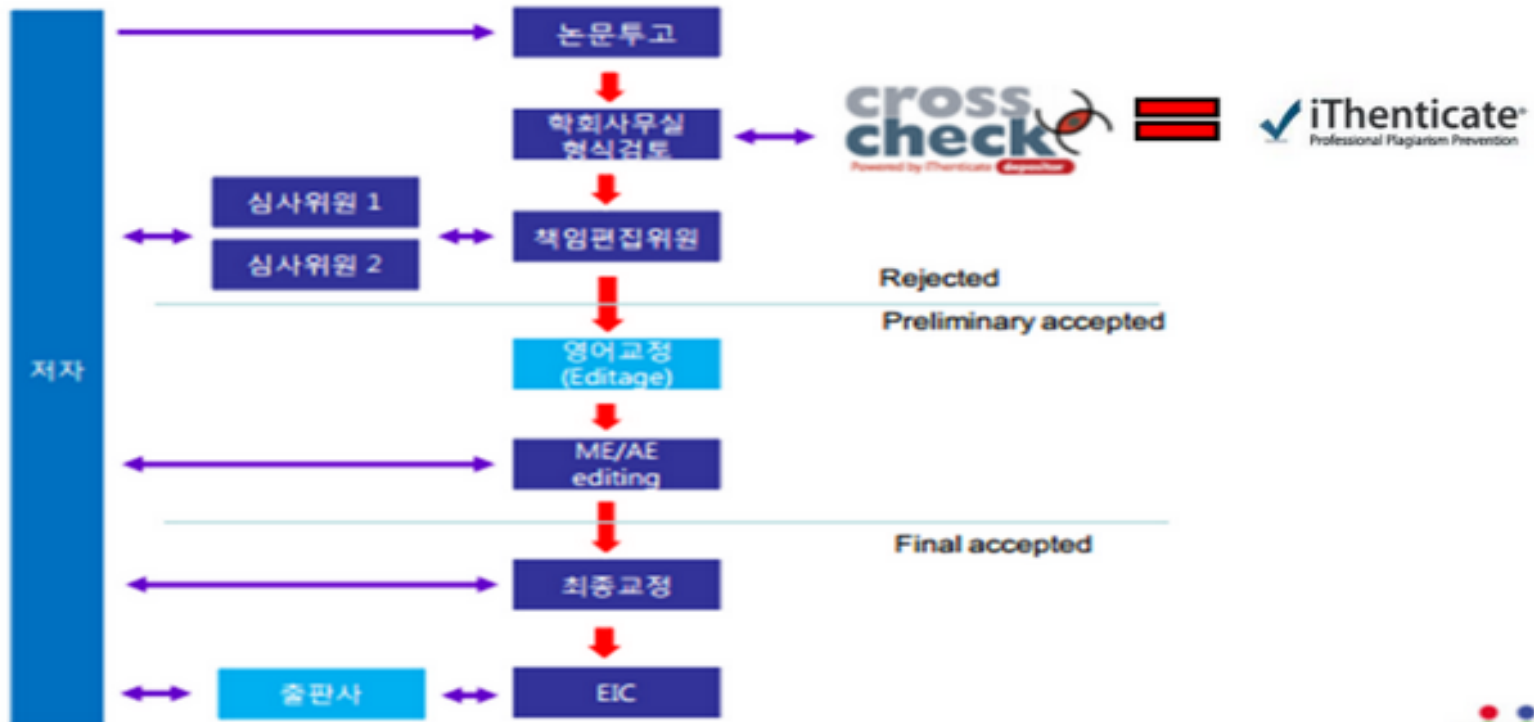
저자

논문투고

학회사무실
형식검토

cross
check
Powered by iThenticate depositor

iThenticate®
Professional Plagiarism Prevention

심사위원 1

심사위원 2

책임편집위원

Rejected

Preliminary accepted

영어교정
(Editage)

ME/AE
editing

Final accepted

최종교정

출판사

EIC